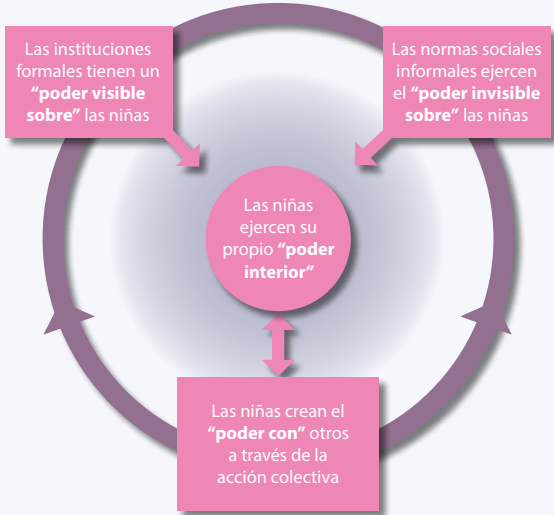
Las instituciones formales tienen un **“poder visible sobre”** las niñas

Las normas sociales informales ejercen el **“poder invisible sobre”** las niñas

Las niñas ejercen su propio **“poder interior”**

Las niñas crean el **“poder con”** otros a través de la acción colectiva